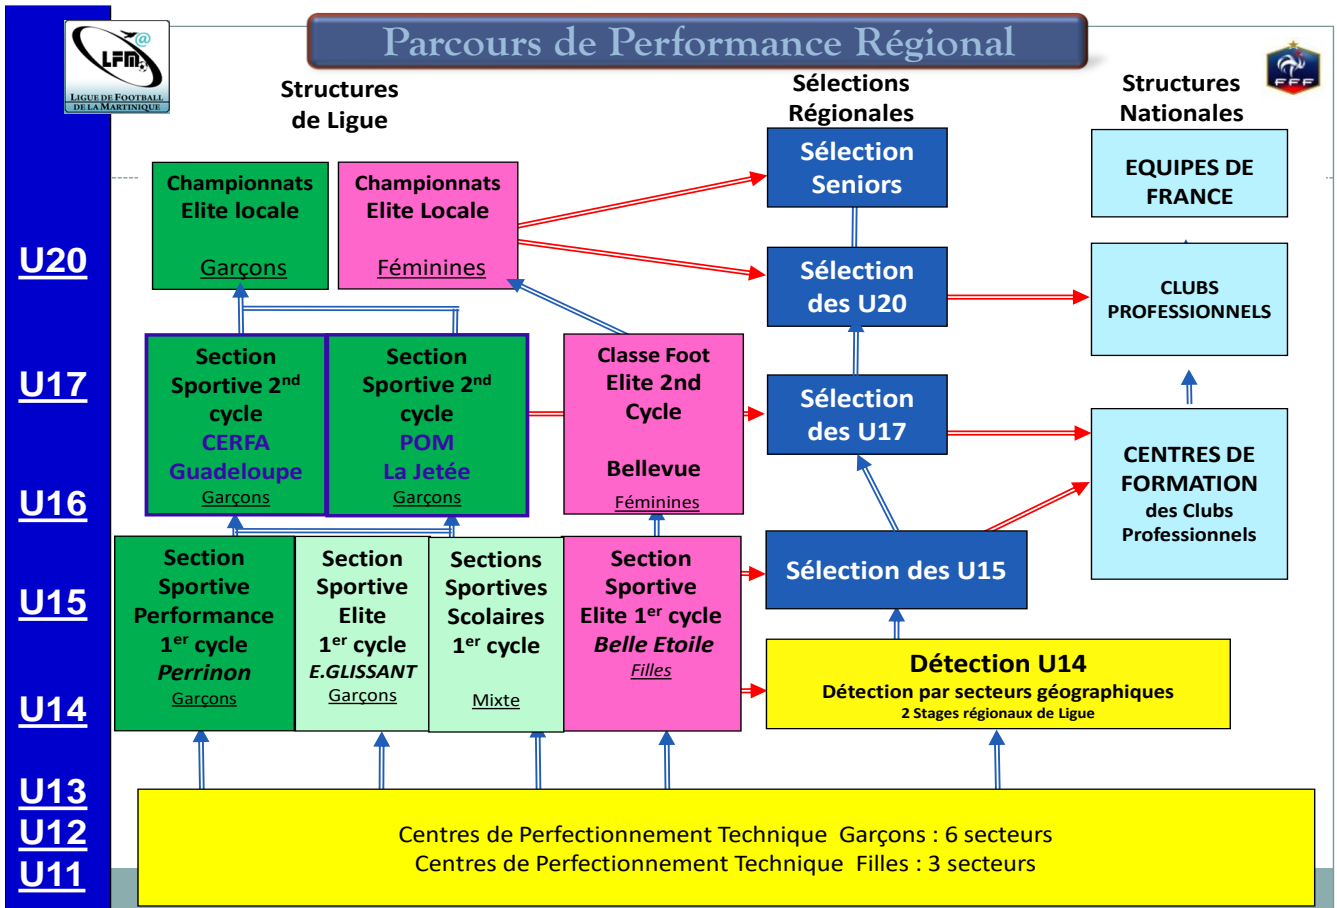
LFM
LIGUE DE FOOTBALL DE LA MARTINIQUE

Parcours de Performance Régional

FFF

Structures de Ligue

Sélections Régionales

Structures Nationales

U20

U17

U16

U15

U14

U13
U12
U11

Championnats Elite locale
Garçons

Championnats Elite Locale
Féminines

Sélection Seniors

EQUIPES DE FRANCE

Sélection des U20

CLUBS PROFESSIONNELS

Section Sportive 2$^{nd}$ cycle
CERFA
Guadeloupe
Garçons

Section Sportive 2$^{nd}$ cycle
POM
La Jetée
Garçons

Classe Foot Elite 2nd Cycle
Bellevue
Féminines

Sélection des U17

CENTRES DE FORMATION des Clubs Professionnels

Section Sportive Performance 1$^{er}$ cycle
Perrinon
Garçons

Section Sportive Elite 1$^{er}$ cycle
E.GLISSANT
Garçons

Sections Sportives Scolaires 1$^{er}$ cycle
Mixte

Section Sportive Elite 1$^{er}$ cycle
Belle Etoile
Filles

Sélection des U15

Détection U14
Détection par secteurs géographiques
2 Stages régionaux de Ligue

Centres de Perfectionnement Technique Garçons : 6 secteurs
Centres de Perfectionnement Technique Filles : 3 secteurs